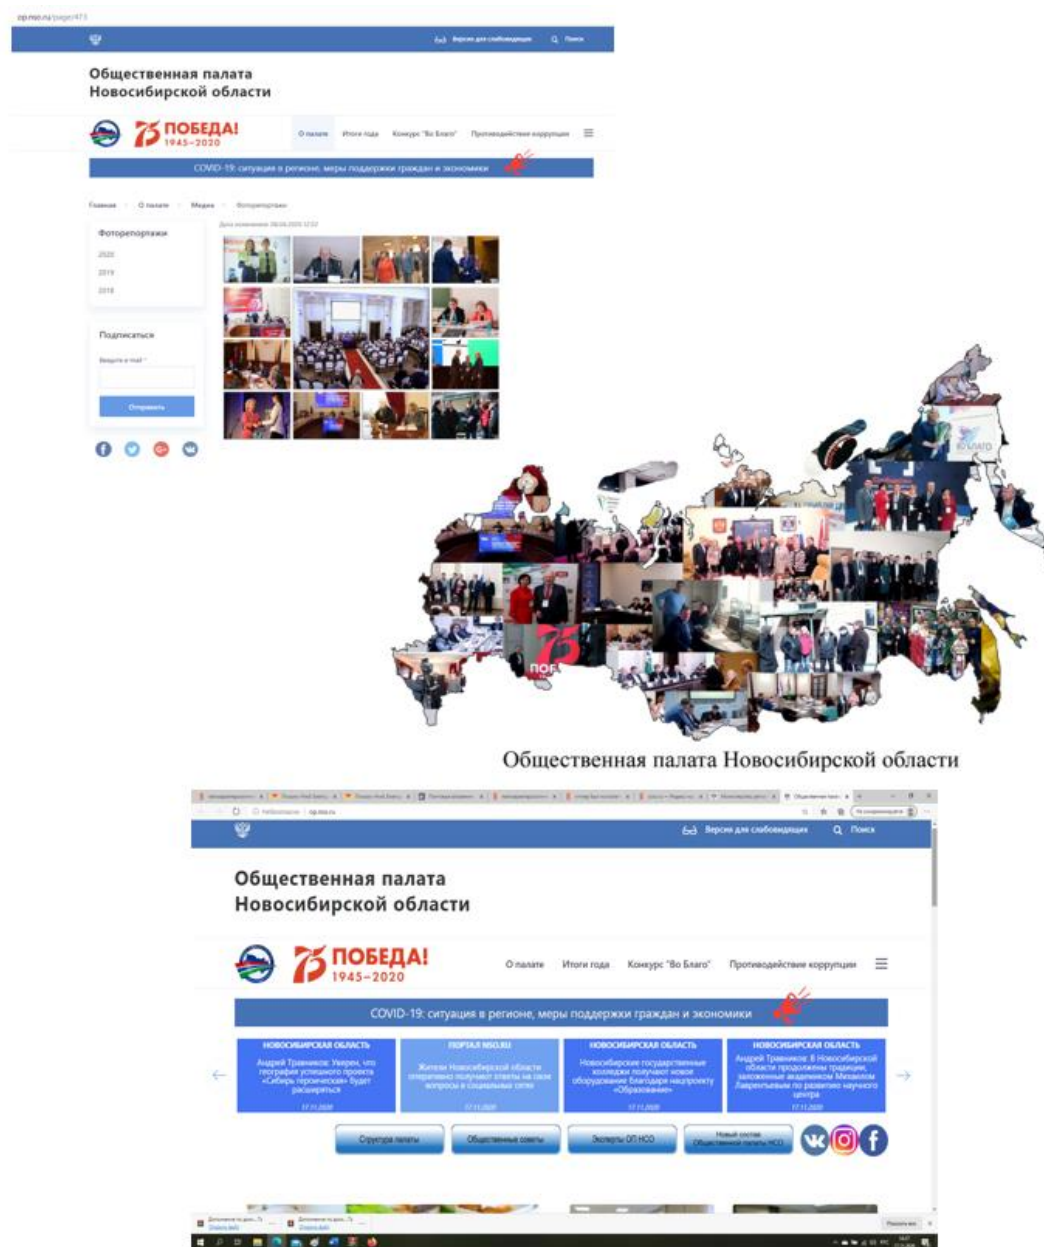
op.nso.ru/page/473

Версия для слабовидящих Поиск

Общественная палата Новосибирской области

75 ПОБЕДА! 1945–2020

О палате Итоги года Конкурс "Во Благо" Противодействие коррупции

COVID-19: ситуация в регионе, меры поддержки граждан и экономики

Главная О палате Медиа Фоторепортажи

Дата изменения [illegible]

Фоторепортажи

2020

2019

2018

Подписаться

Введите e-mail *

Отправить

ВО БЛАГО

75 ПОБ

Общественная палата Новосибирской области

op.nso.ru

Версия для слабовидящих Поиск

Общественная палата Новосибирской области

75 ПОБЕДА! 1945–2020

О палате Итоги года Конкурс "Во Благо" Противодействие коррупции

COVID-19: ситуация в регионе, меры поддержки граждан и экономики

НОВОСИБИРСКАЯ ОБЛАСТЬ
Андрей Травников: Уверен, что география успешного проекта «Сибирь героическая» будет расширяться
17.11.2020

ПОРТАЛ NSO.RU
Жители Новосибирской области оперативно получают ответы на свои вопросы в социальных сетях
17.11.2020

НОВОСИБИРСКАЯ ОБЛАСТЬ
Новосибирские государственные колледжи получают новое оборудование благодаря нацпроекту «Образование»
17.11.2020

НОВОСИБИРСКАЯ ОБЛАСТЬ
Андрей Травников: В Новосибирской области продолжены традиции, заложенные академиком Михаилом Лаврентьевым по развитию научного центра
17.11.2020

Структура палаты

Общественные советы

Эксперты ОП НСО

Новый состав Общественной палаты НСО